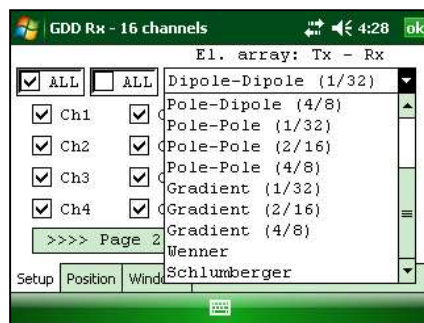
GDD Rx - 16 channels 4:28 ok

El. array: Tx - Rx

ALL ALL Dipole-Dipole (1/32)

Ch1
Ch2
Ch3
Ch4

Pole-Dipole (4/8)
Pole-Pole (1/32)
Pole-Pole (2/16)
Pole-Pole (4/8)
Gradient (1/32)
Gradient (2/16)
Gradient (4/8)
Wenner
Schlumberger

>>>> Page 2

Setup Position Windo